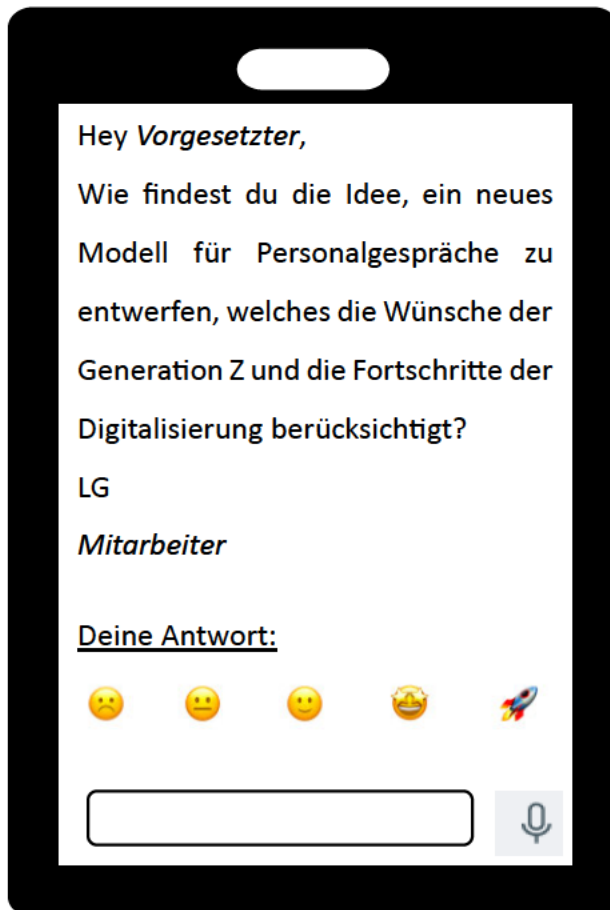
Hey *Vorgesetzter*,

Wie findest du die Idee, ein neues Modell für Personalgespräche zu entwerfen, welches die Wünsche der Generation Z und die Fortschritte der Digitalisierung berücksichtigt?

LG

*Mitarbeiter*

Deine Antwort: